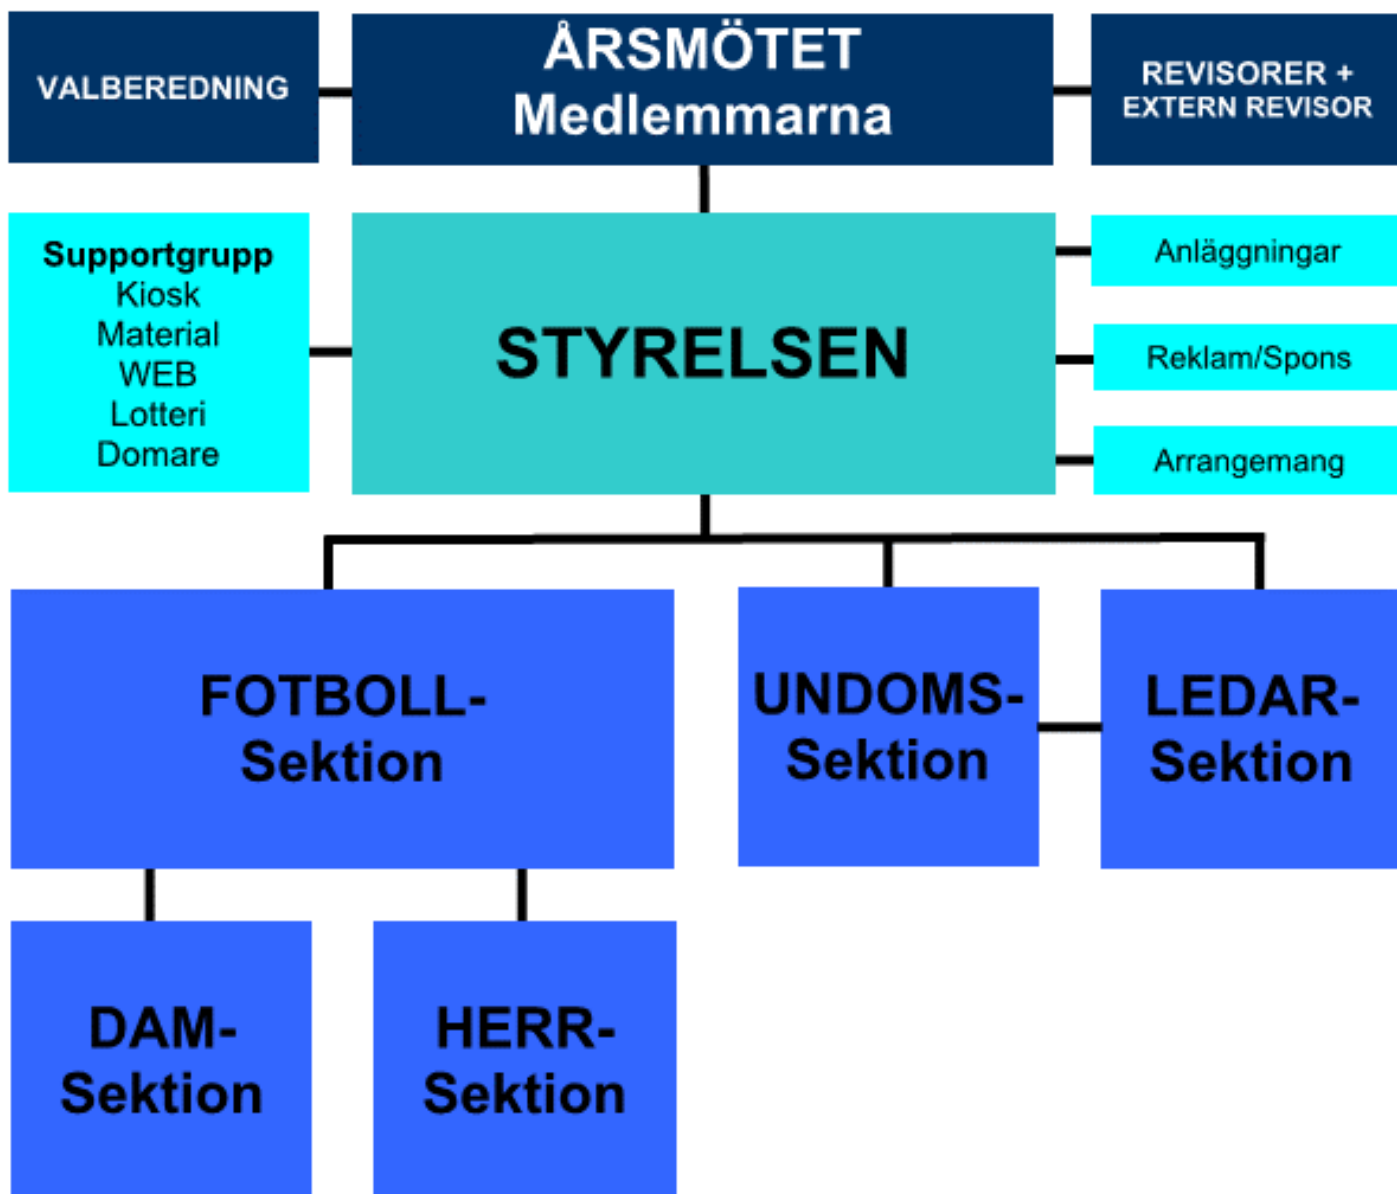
VALBEREDNING

ÅRSMÖTET
Medlemmarna

REVISORER +
EXTERN REVISOR

Supportgrupp
Kiosk
Material
WEB
Lotteri
Domare

STYRELSEN

Anläggningar

Reklam/Spons

Arrangemang

FOTBOLL-
Sektion

UNDOMS-
Sektion

LEDAR-
Sektion

DAM-
Sektion

HERR-
Sektion